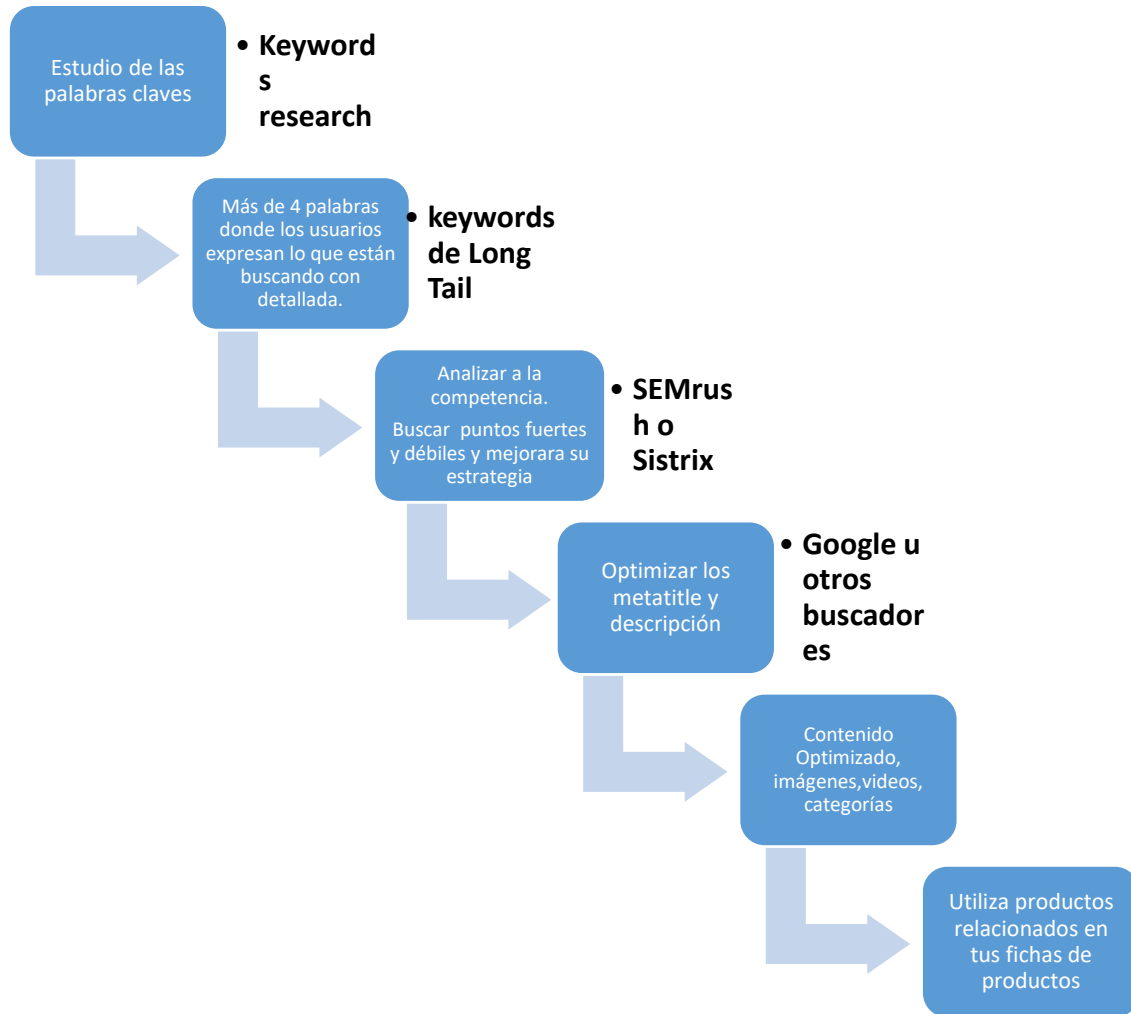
Estudio de las palabras claves

• Keywords research

Más de 4 palabras donde los usuarios expresan lo que están buscando con detallada.

• keywords de Long Tail

Analizar a la competencia.

Buscar puntos fuertes y débiles y mejorara su estrategia

• SEMrush o Sistrix

Optimizar los metatitle y descripción

• Google u otros buscadores

Contenido Optimizado, imágenes,videos, categorías

Utiliza productos relacionados en tus fichas de productos